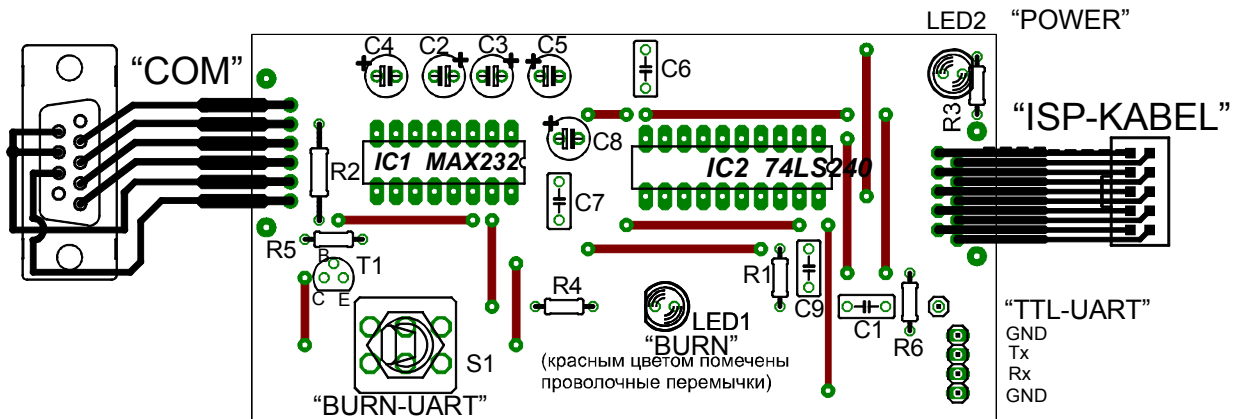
LED2 "POWER"

"COM"

C4 C2 C3 C5

C6

R3

"ISP-KABEL"

C8

IC1 MAX232

IC2 74LS240

R2

C7

R5

B

T1

C E

R1

R4

C9

C1

LED1

"BURN"

R6

"TTL-UART"

GND

Tx

Rx

GND

S1

(красным цветом помечены проволочные перемычки)

"BURN-UART"